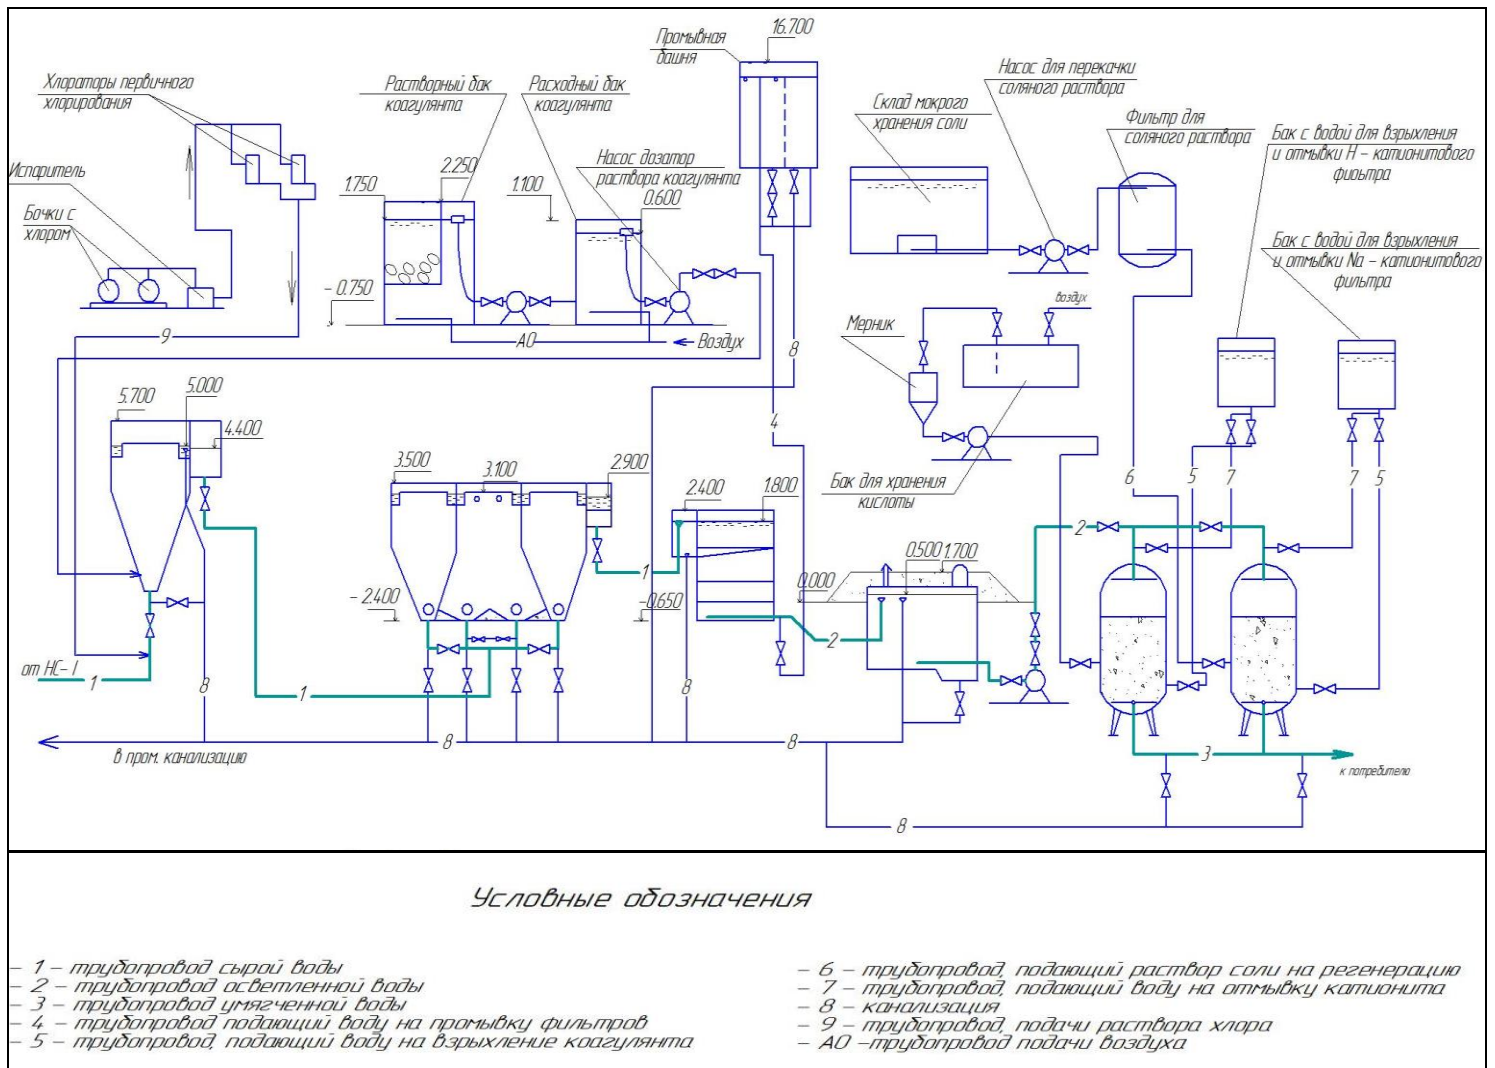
Хлораторы первичного хлорирования

Испаритель

Бочки с хлором

Растворный бак коагулянта

Расходный бак коагулянта

Промывная башня

16.700

Насос дозатор раствора коагулянта

Склад мокрого хранения соли

Насос для перекачки соляного раствора

Фильтр для соляного раствора

Бак с водой для взрыхления и отмывки Н – катионитового фильтра

Бак с водой для взрыхления и отмывки Na – катионитового фильтра

1.750

2.250

1.100

0.600

- 0.750

9

АО

Воздух

8

Мерник

воздух

4

5.700

5.000

4.400

3.500

3.100

2.900

2.400

1.800

Бак для хранения кислоты

6

5

7

7

5

2

0.500

1.700

0.000

1

- 2.400

-0.650

2

от НС - I

1

8

1

8

8

8

3

в пром. канализацию

к потребителю

8

Условные обозначения

– 1 – трубопровод сырой воды
– 2 – трубопровод осветленной воды
– 3 – трубопровод умягченной воды
– 4 – трубопровод подающий воду на промывку фильтров
– 5 – трубопровод, подающий воду на взрыхление коагулянта

– 6 – трубопровод, подающий раствор соли на регенерацию
– 7 – трубопровод, подающий воду на отмывку катионита
– 8 – канализация
– 9 – трубопровод, подачи раствора хлора
– АО –трубопровод подачи воздуха